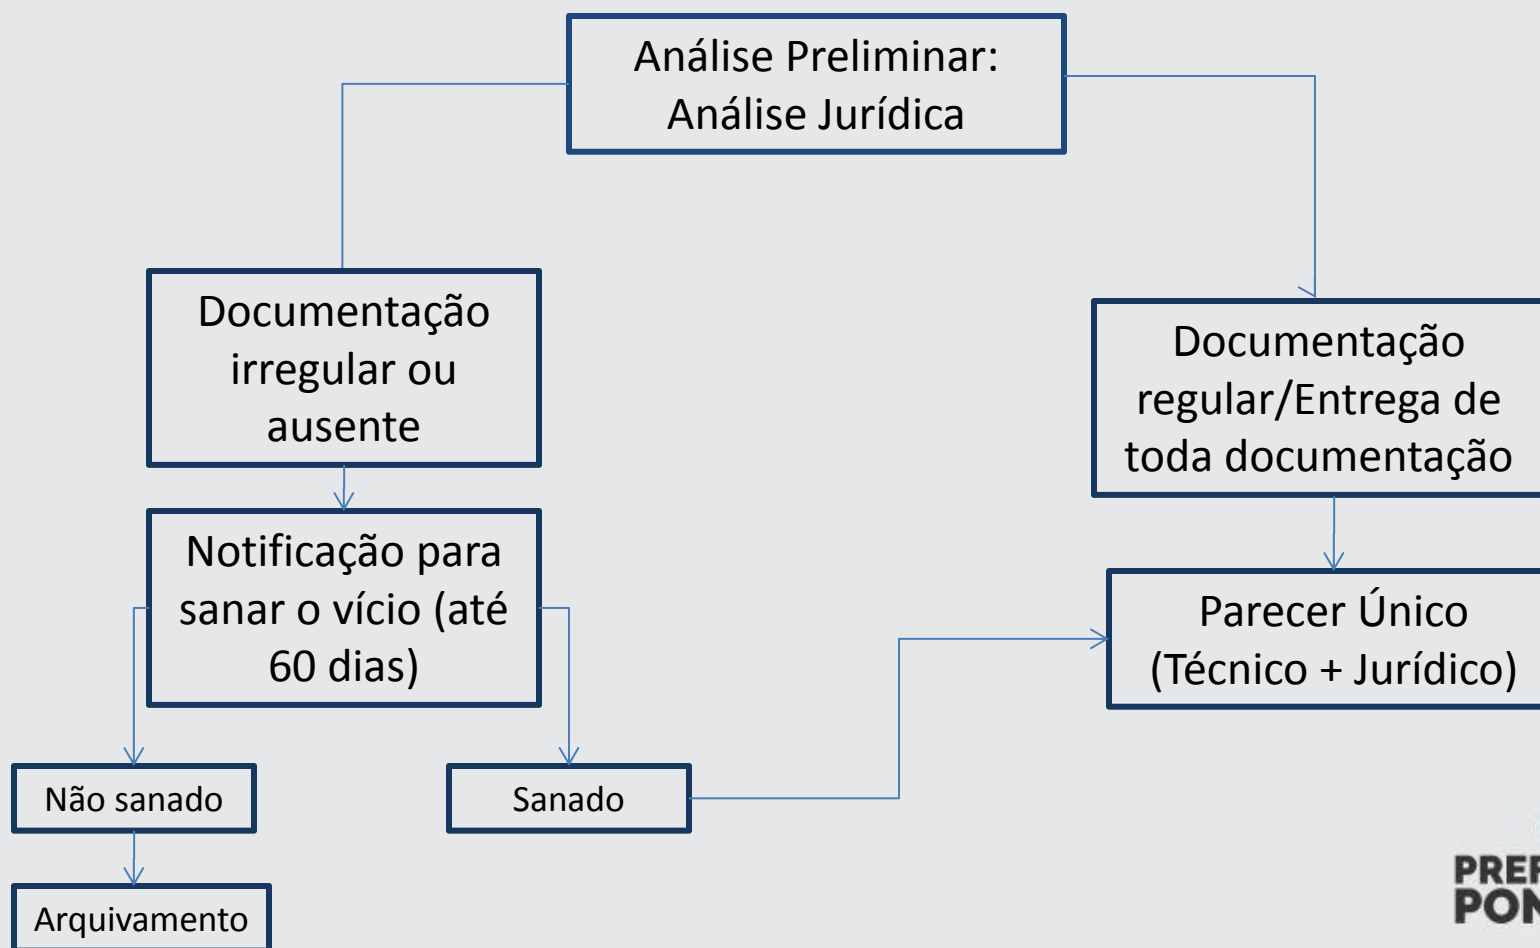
Análise Preliminar: Análise Jurídica

Documentação irregular ou ausente

Documentação regular/Entrega de toda documentação

Notificação para sanar o vício (até 60 dias)

Parecer Único (Técnico + Jurídico)

Não sanado

Sanado

Arquivamento

PREF
PON